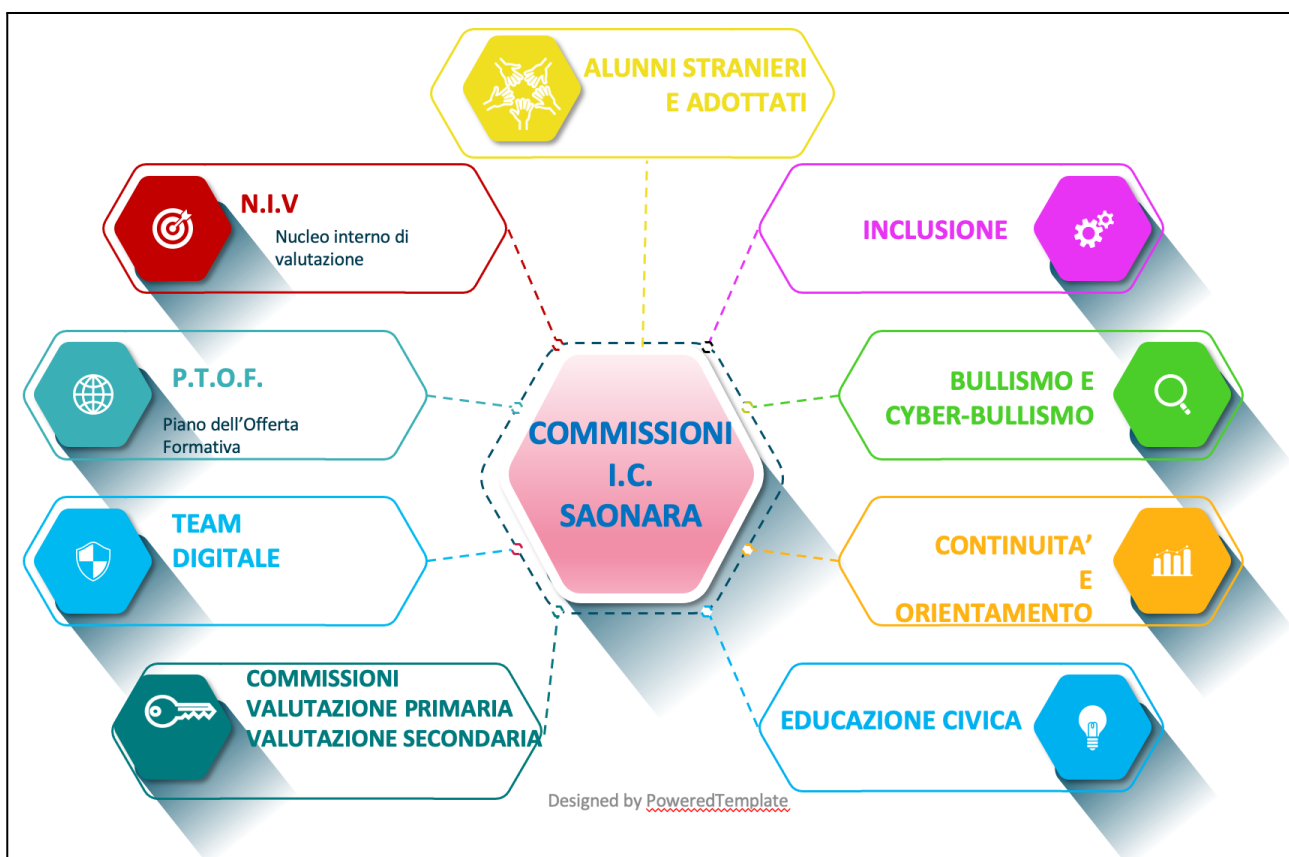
ALUNNI STRANIERI
E ADOTTATI

N.I.V
Nucleo interno di valutazione

INCLUSIONE

P.T.O.F.
Piano dell'Offerta Formativa

COMMISSIONI
I.C.
SAONARA

BULLISMO E
CYBER-BULLISMO

TEAM
DIGITALE

CONTINUITA'
E
ORIENTAMENTO

COMMISSIONI
VALUTAZIONE PRIMARIA
VALUTAZIONE SECONDARIA

EDUCAZIONE CIVICA

Designed by PoweredTemplate